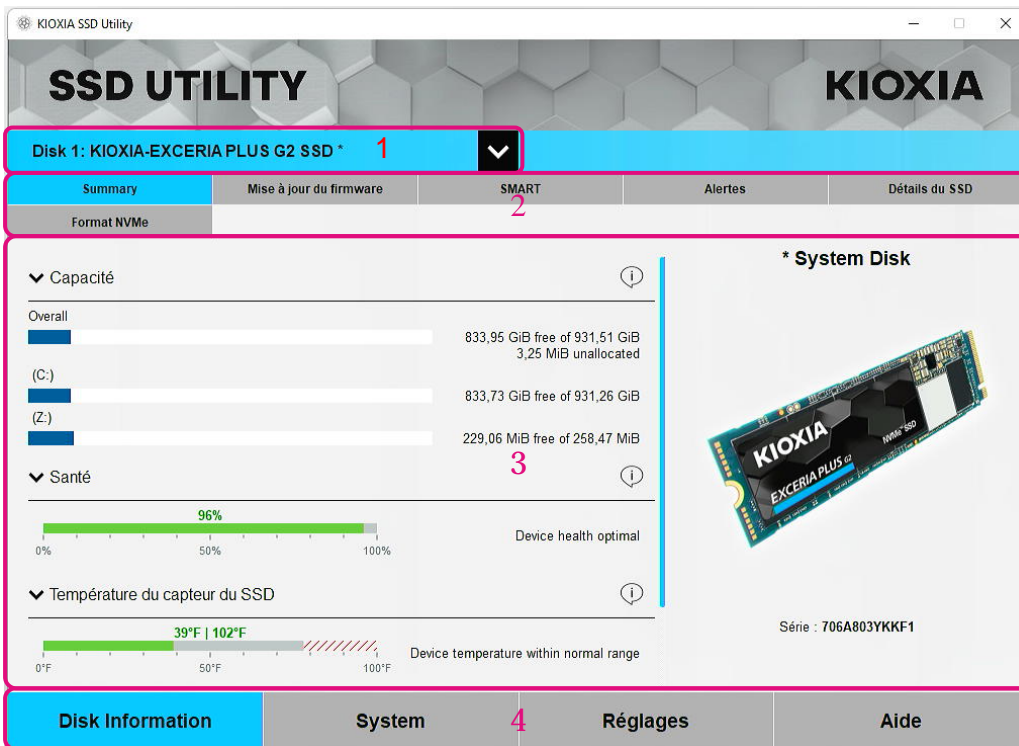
KIOXIA SSD Utility

SSD UTILITY

KIOXIA

Disk 1: KIOXIA-EXCERIA PLUS G2 SSD *

1

| Summary | Mise à jour du firmware | SMART | Alertes | Détails du SSD |
|---|---|---|---|---|
| Format NVMe | | | | |

2

Capacité

Overall

833,95 GiB free of 931,51 GiB
3,25 MiB unallocated

(C:)

833,73 GiB free of 931,26 GiB

(Z:)

229,06 MiB free of 258,47 MiB

3

Santé

96%

0% 50% 100%

Device health optimal

Température du capteur du SSD

39°F | 102°F

0°F 50°F 100°F

Device temperature within normal range

* System Disk

KIOXIA
EXCERIA PLUS G2
NVMe SSD

Série : 706A803YKKF1

Disk Information

System

4

Réglages

Aide